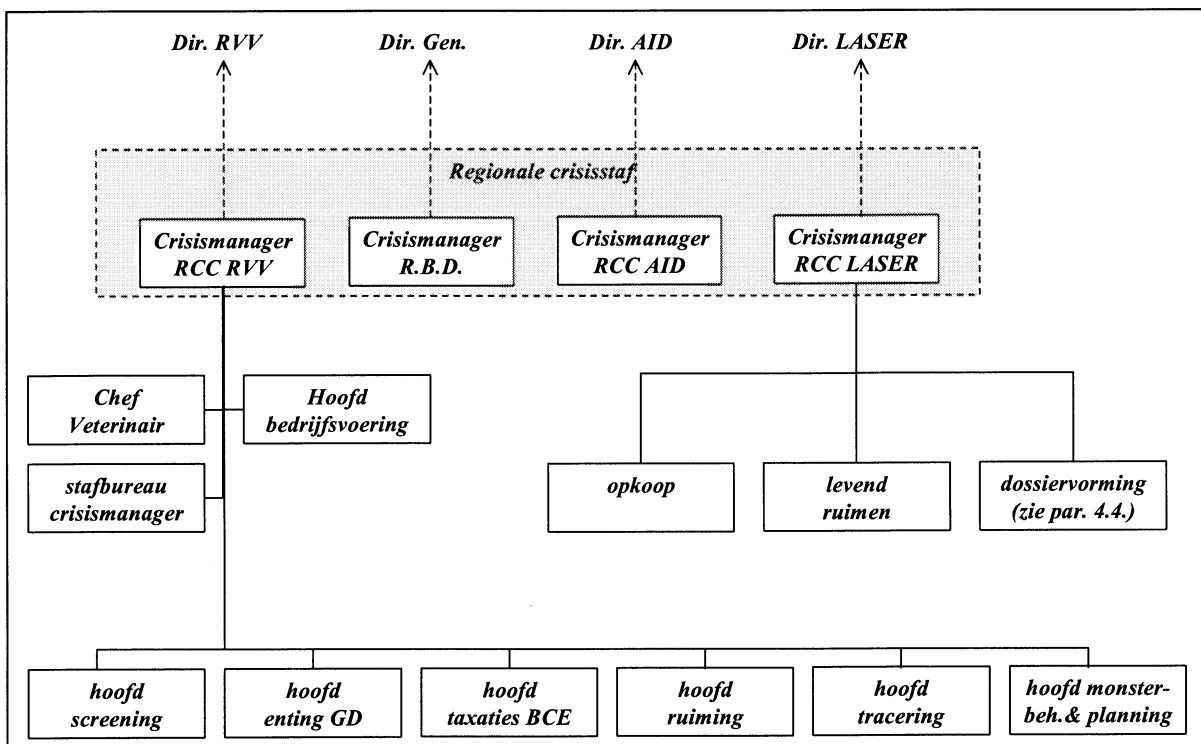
Dir. RVV

Dir. Gen.

Dir. AID

Dir. LASER

Regionale crisisstaf

Crisismanager RCC RVV

Crisismanager R.B.D.

Crisismanager RCC AID

Crisismanager RCC LASER

Chef Veterinair

Hoofd bedrijfsvoering

stafbureau crisismanager

opkoop

levend ruimen

dossiervorming (zie par. 4.4.)

hoofd screening

hoofd enting GD

hoofd taxaties BCE

hoofd ruiming

hoofd tracering

hoofd monster-beh.& planning